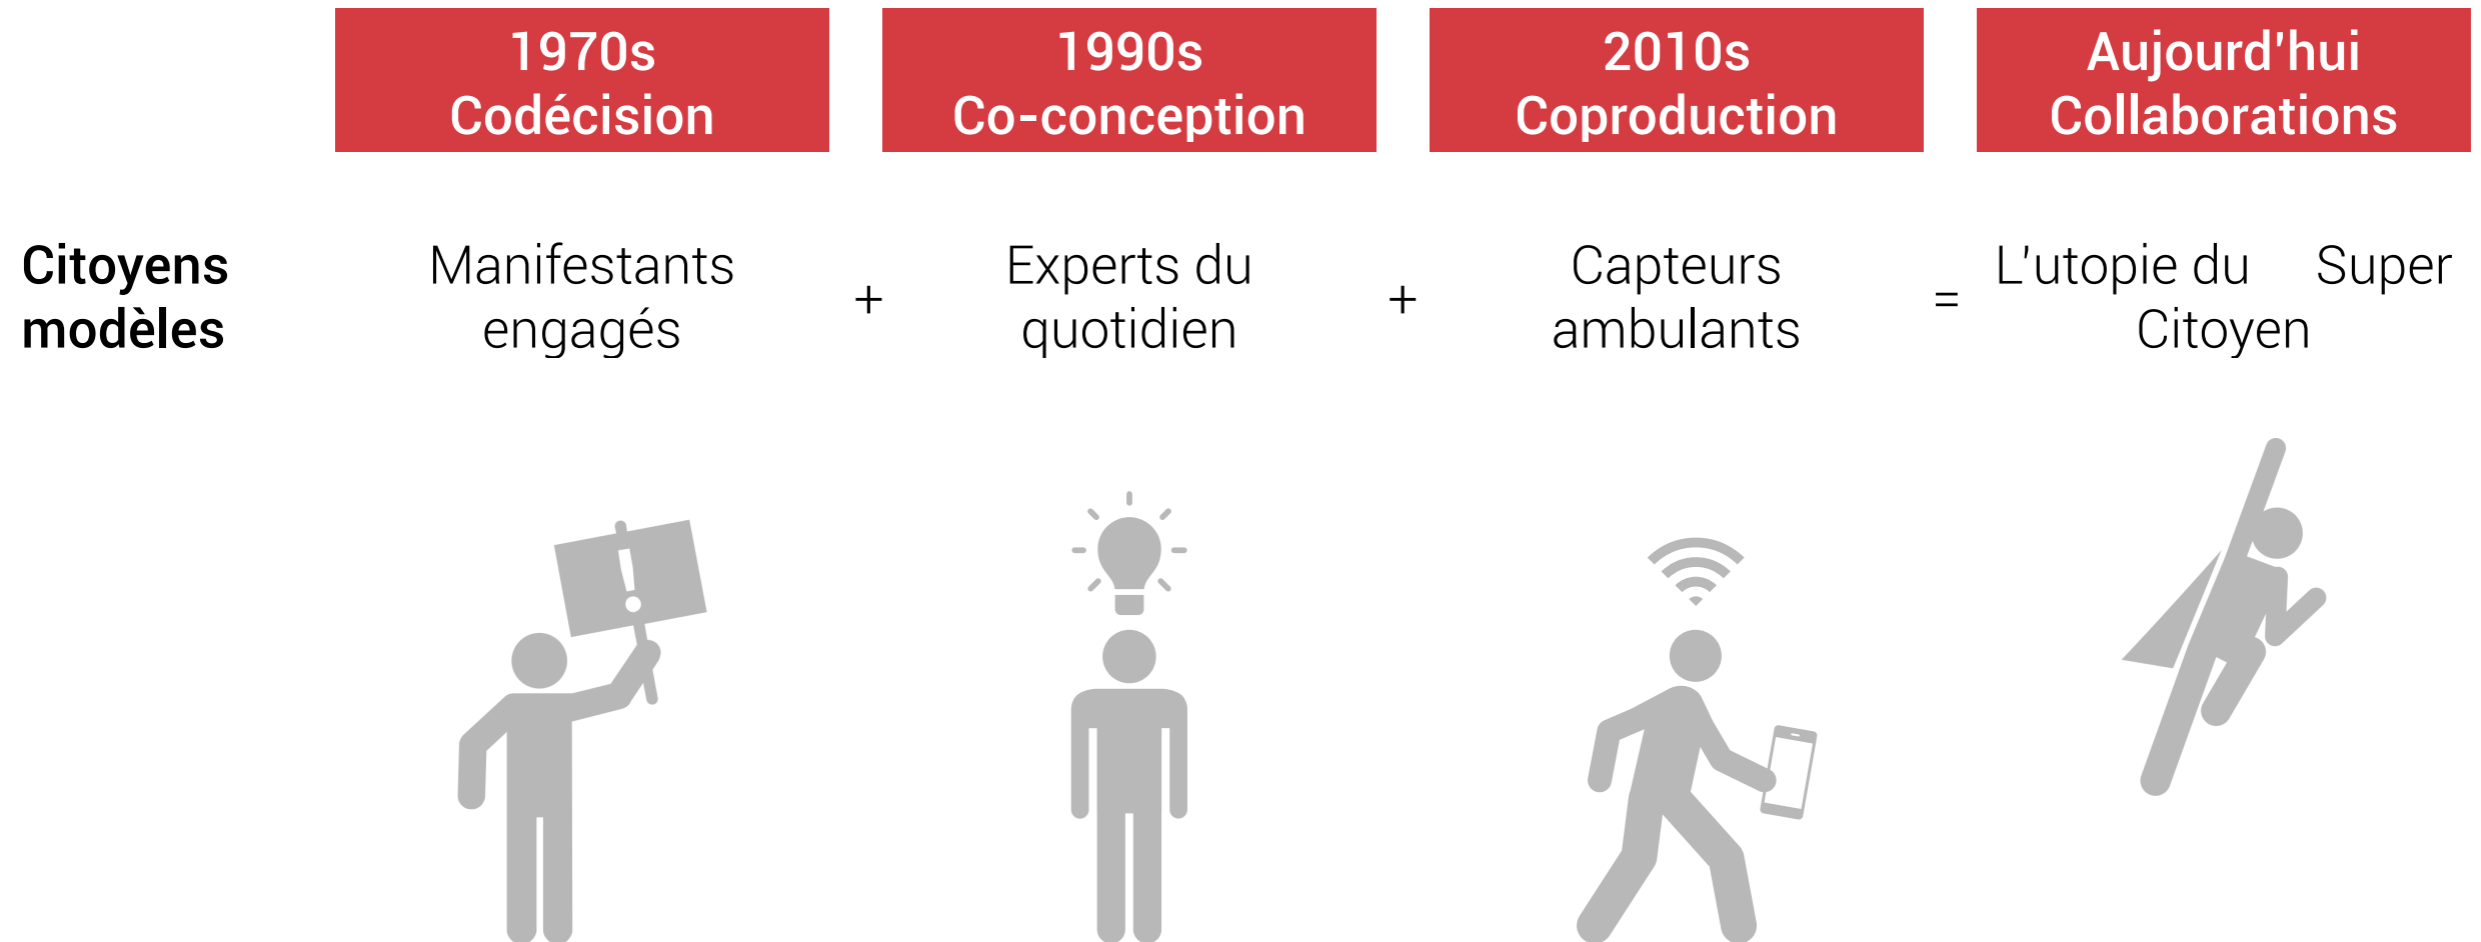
| | 1970s Codécision | | 1990s Co-conception | | 2010s Coproduction | | Aujourd'hui Collaborations |
|---|---|---|---|---|---|---|---|
| **Citoyens modèles** | Manifestants engagés | + | Experts du quotidien | + | Capteurs ambulants | = | L'utopie du Super Citoyen |